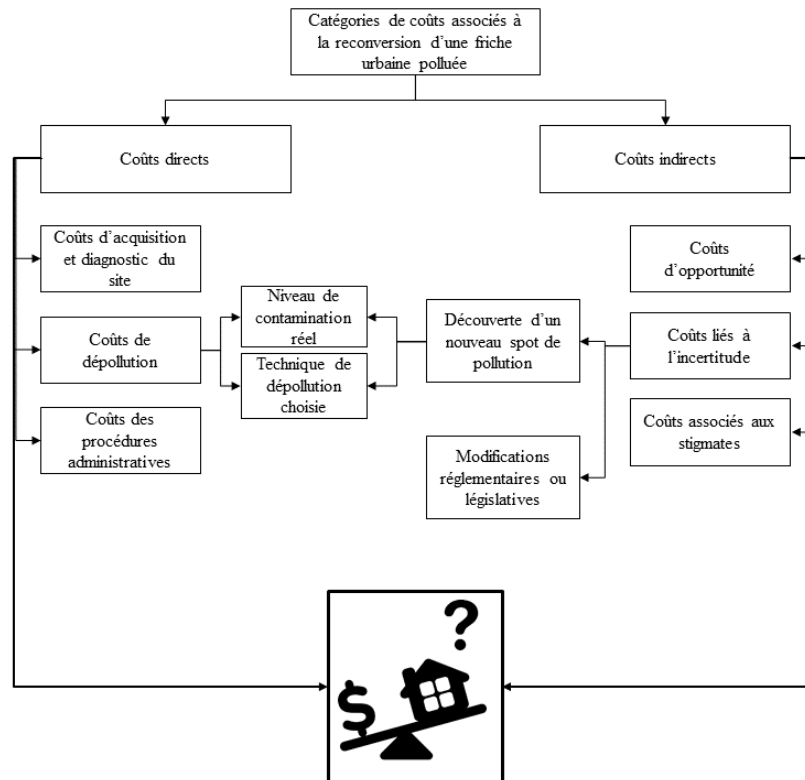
Catégories de coûts associés à la reconversion d'une friche urbaine polluée

Coûts directs

Coûts indirects

Coûts d'acquisition et diagnostic du site

Coûts de dépollution

Coûts des procédures administratives

Niveau de contamination réel

Technique de dépollution choisie

Découverte d'un nouveau spot de pollution

Modifications réglementaires ou législatives

Coûts d'opportunité

Coûts liés à l'incertitude

Coûts associés aux stigmates

$
?